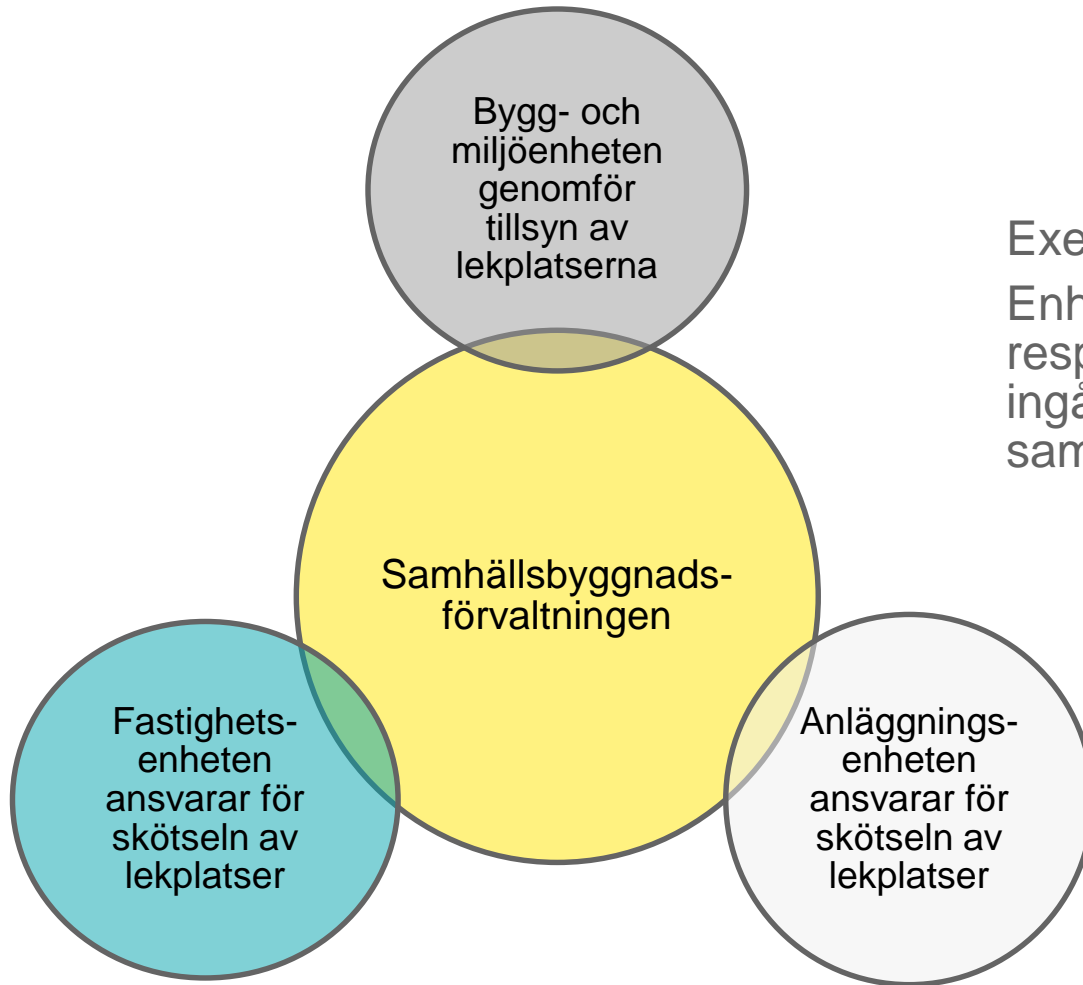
Bygg- och miljöenheten genomför tillsyn av lekplatserna

Exe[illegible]

Enh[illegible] resp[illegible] ingå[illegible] sam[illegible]

Samhällsbyggnadsförvaltningen

Fastighetsenheten ansvarar för skötseln av lekplatser

Anläggningsenheten ansvarar för skötseln av lekplatser